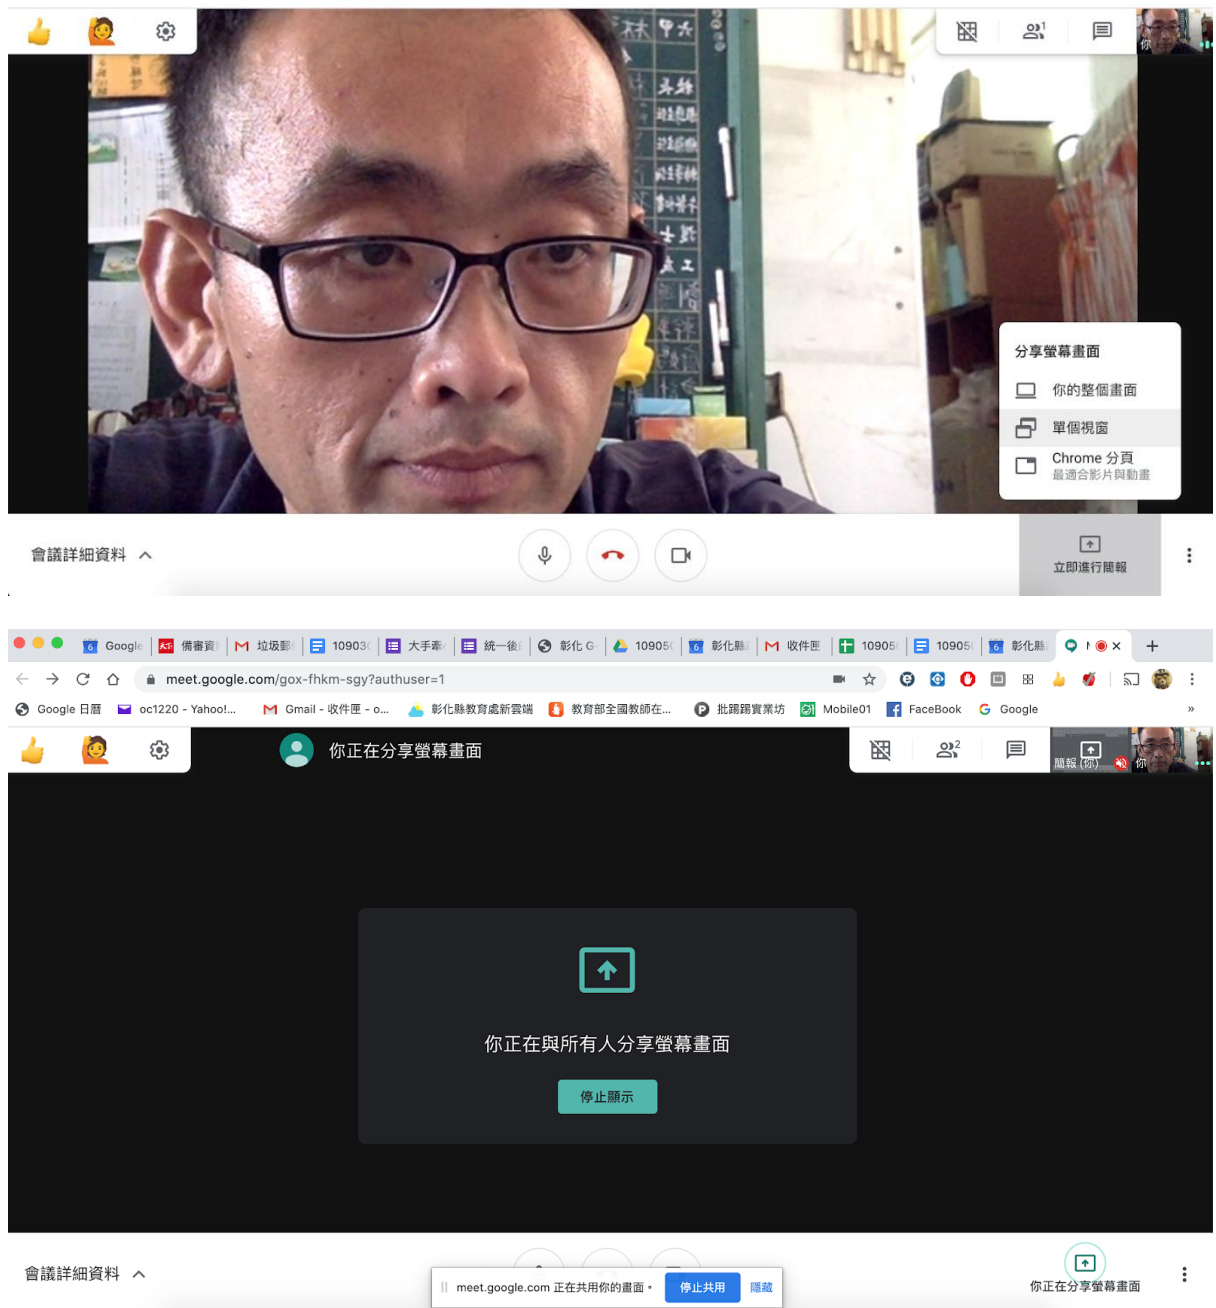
1

你

分享螢幕畫面

你的整個畫面

單個視窗

Chrome 分頁
最適合影片與動畫

會議詳細資料 ^

立即進行簡報

Google | 備審資 | 垃圾郵 | 10903 | 大手牽 | 統一後 | 彰化 G | 10905 | 彰化縣 | 收件匣 | 10905 | 10905 | 彰化縣 | × | +

meet.google.com/gox-fhkm-sgy?authuser=1

Google 日曆 | oc1220 - Yahoo!... | Gmail - 收件匣 - o... | 彰化縣教育處新雲端 | 教育部全國教師在... | 批踢踢實業坊 | Mobile01 | FaceBook | Google | »

你正在分享螢幕畫面

2

簡報 (你) | 你

你正在與所有人分享螢幕畫面

停止顯示

會議詳細資料 ^

meet.google.com 正在共用你的畫面。 停止共用 隱藏

你正在分享螢幕畫面